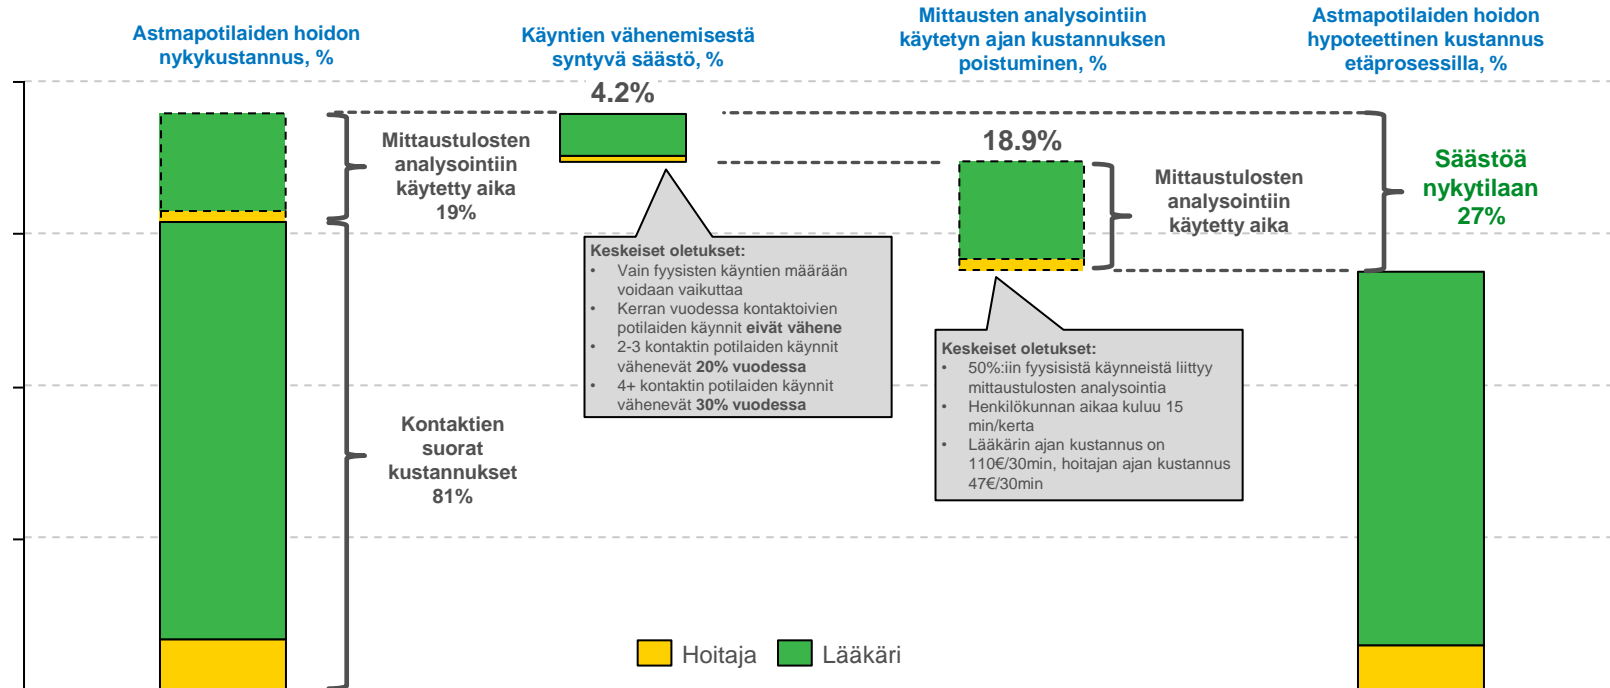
Astmapotilaiden hoidon nykykustannus, %

Käyntien vähenemisestä syntyvä säästö, %

Mittausten analysointiin käytetyn ajan kustannuksen poistuminen, %

Astmapotilaiden hoidon hypoteettinen kustannus etäprosessilla, %

4.2%

Mittaustulosten analysointiin käytetty aika 19%

18.9%

Mittaustulosten analysointiin käytetty aika

Säästöä nykytilaan 27%

Keskeiset oletukset:
• Vain fyysisten käyntien määrään voidaan vaikuttaa
• Kerran vuodessa kontaktoivien potilaiden käynnit eivät vähene
• 2-3 kontaktin potilaiden käynnit vähenevät 20% vuodessa
• 4+ kontaktin potilaiden käynnit vähenevät 30% vuodessa

Keskeiset oletukset:
• 50%:iin fyysisistä käynneistä liittyy mittaustulosten analysointia
• Henkilökunnan aikaa kuluu 15 min/kerta
• Lääkärin ajan kustannus on 110€/30min, hoitajan ajan kustannus 47€/30min

Kontaktien suorat kustannukset 81%

Hoitaja Lääkäri